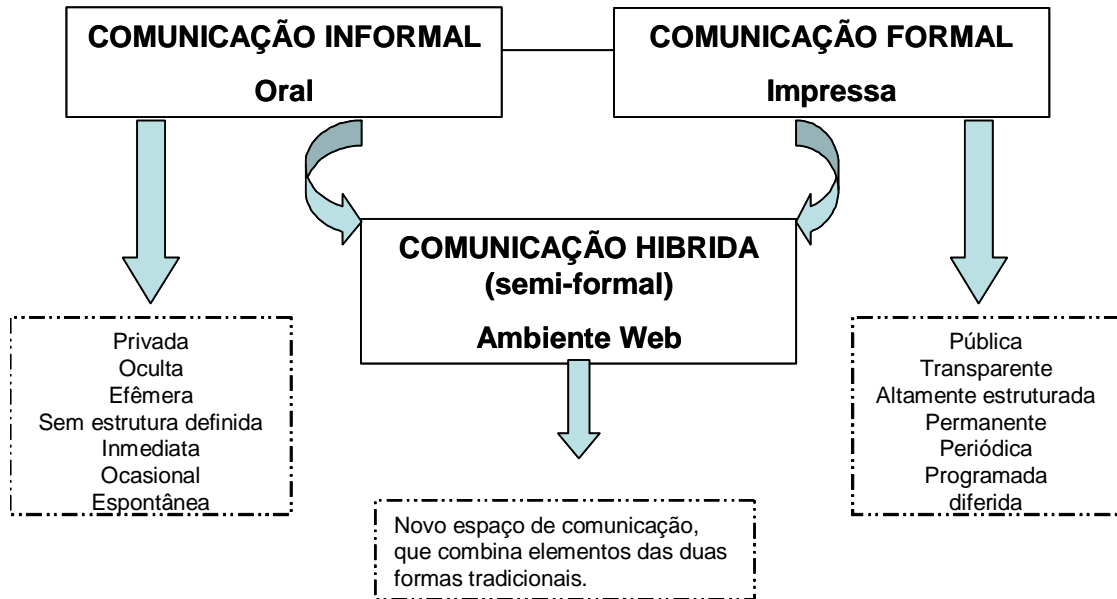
COMUNICAÇÃO INFORMAL

Oral

COMUNICAÇÃO FORMAL

Impressa

COMUNICAÇÃO HIBRIDA
(semi-formal)

Ambiente Web

Privada
Oculta
Efêmera
Sem estrutura definida
Inmediata
Ocasional
Espontânea

Novo espaço de comunicação, que combina elementos das duas formas tradicionais.

Pública
Transparente
Altamente estruturada
Permanente
Periódica
Programada
diferida